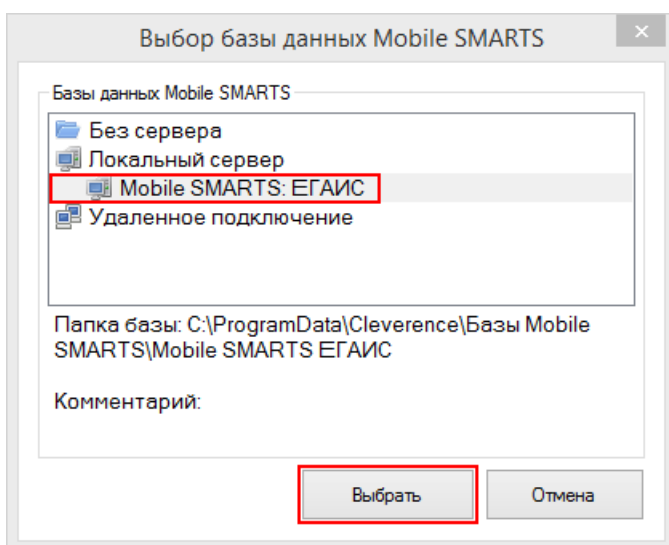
Выбор базы данных Mobile SMARTS

Базы данных Mobile SMARTS

Без сервера
Локальный сервер
Mobile SMARTS: ЕГАИС
Удаленное подключение

Папка базы: C:\ProgramData\Cleverence\Базы Mobile SMARTS\Mobile SMARTS ЕГАИС

Комментарий:

Выбрать
Отмена